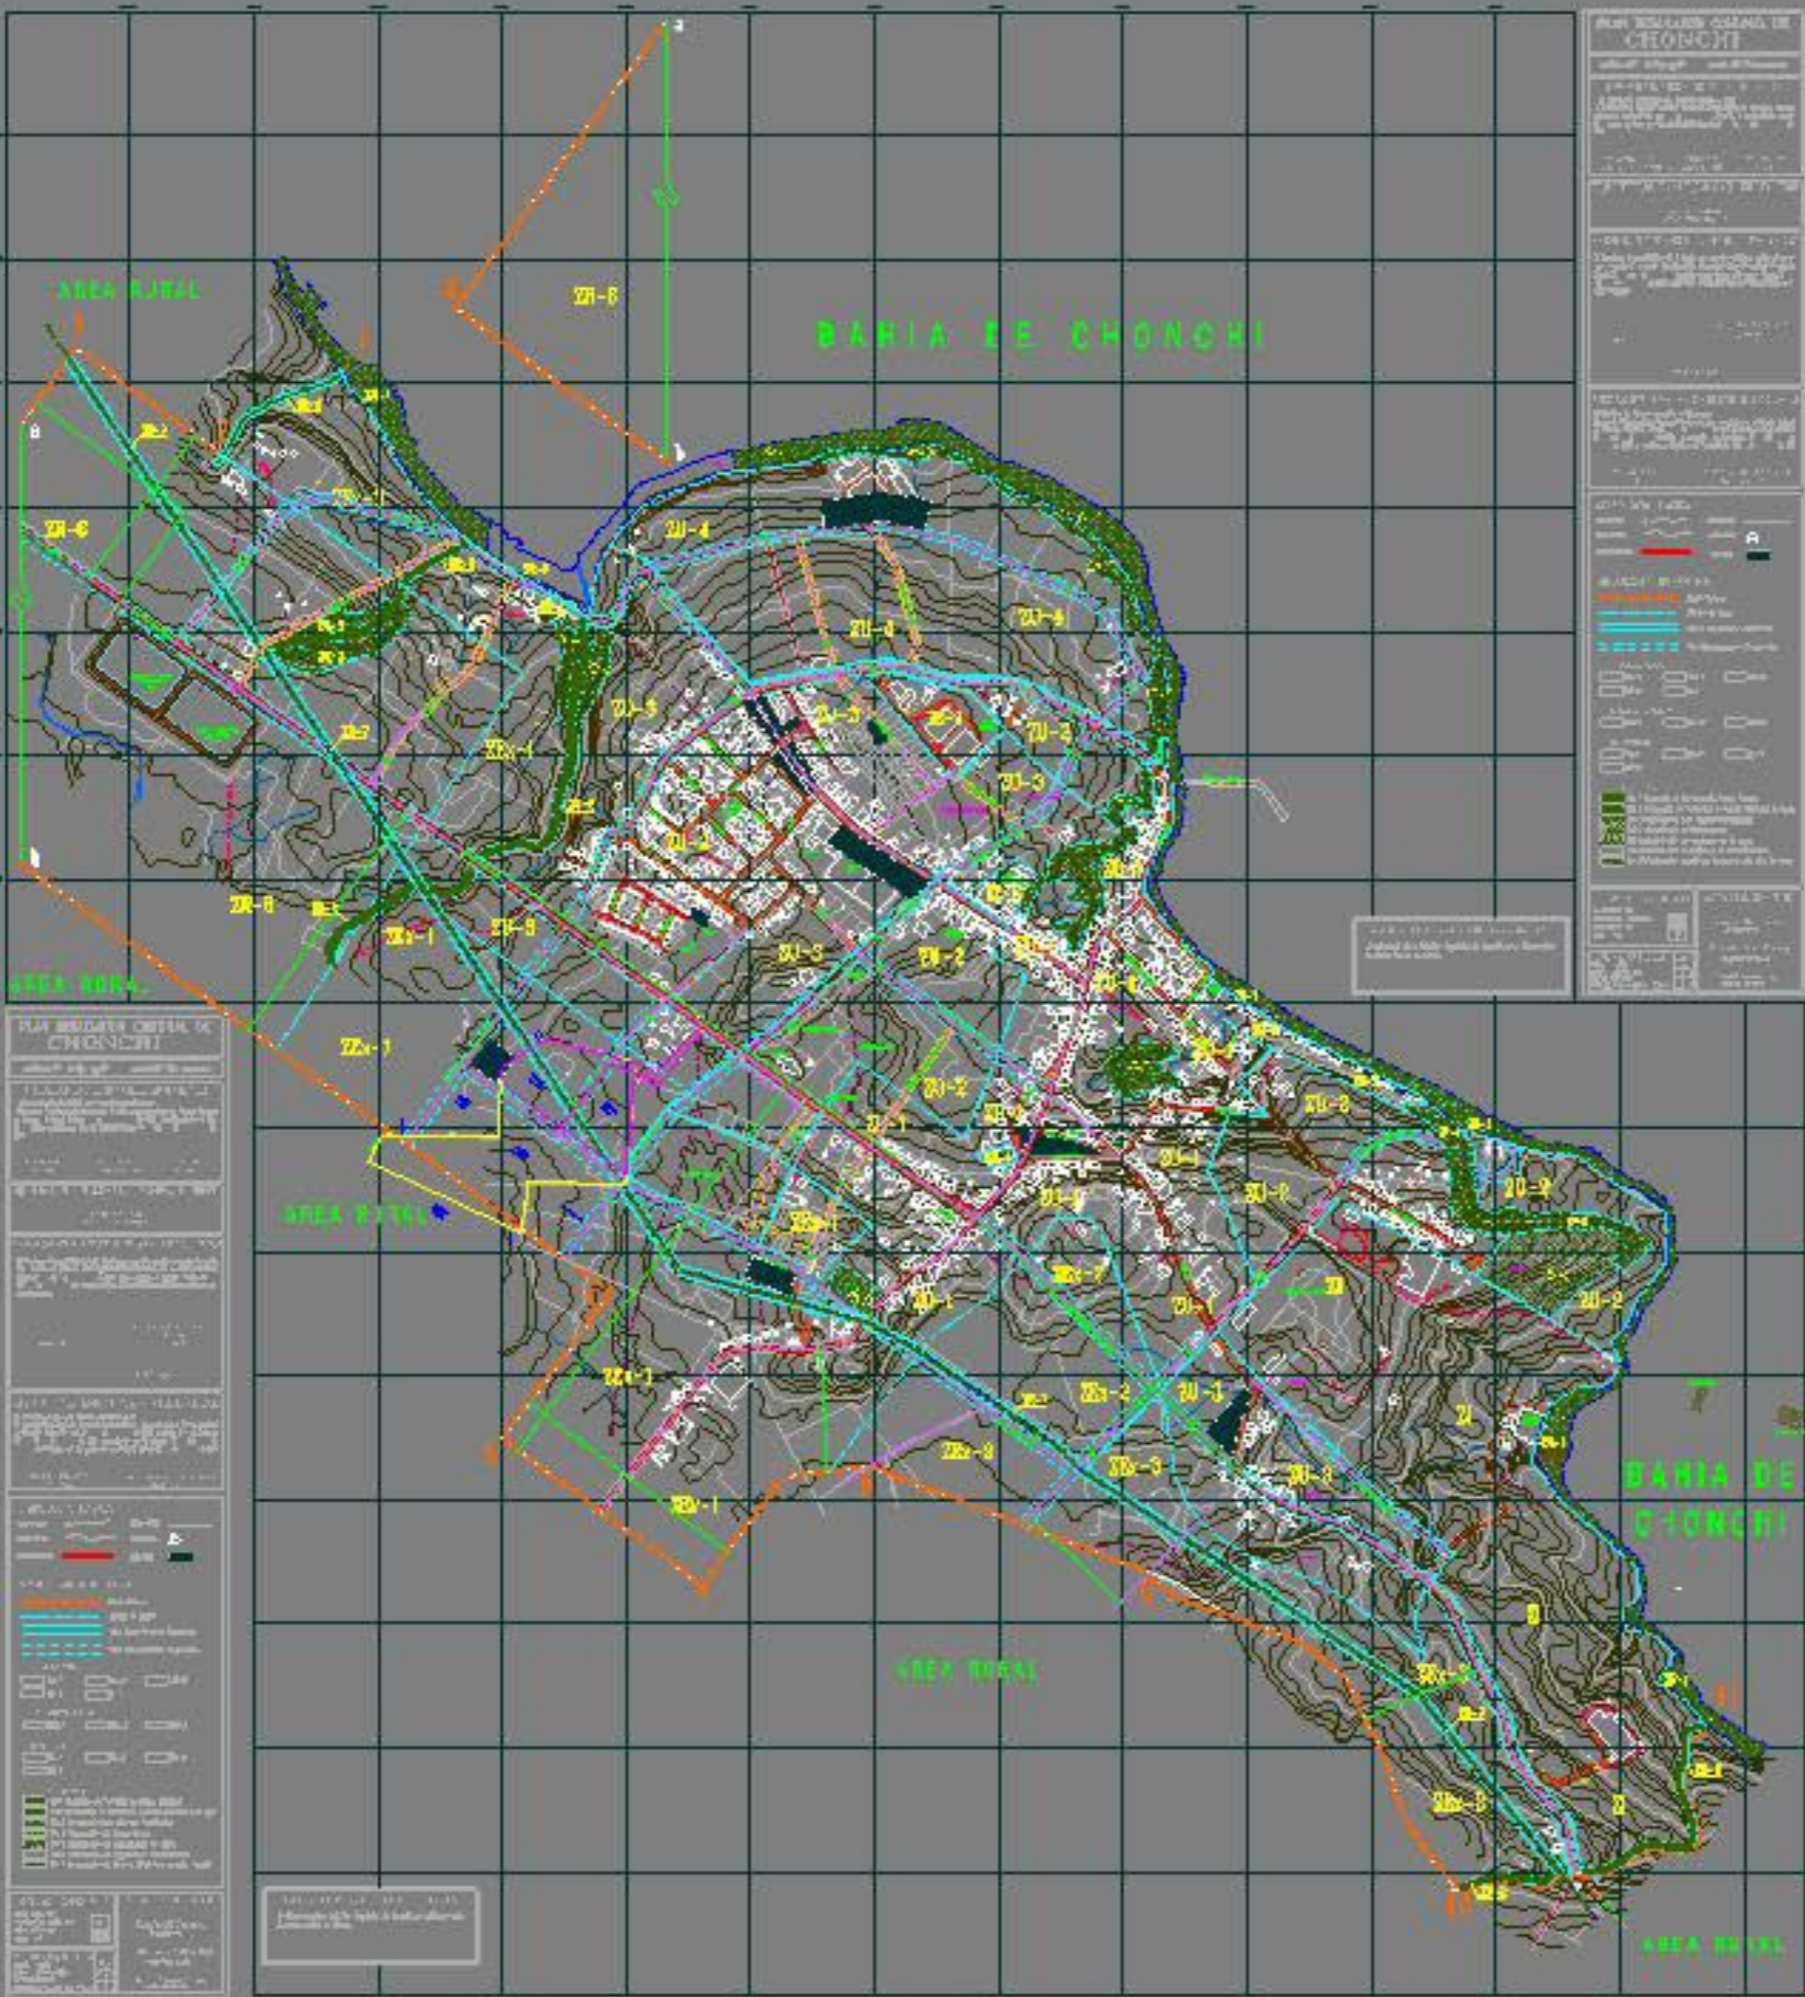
PLAN REGULADOR COMUNAL DE
CHONCHI

BAHIA DE CHONCHI

AREA RURAL

ZR-6

ZU-4

ZU-4

ZU-4

ZU-5

ZU-3

ZU-3

ZU-3

ZR-4

ZU-2

ZU-5

ZR-6

ZR-8

ZRe-1

ZRe-1

ZU-2

ZU-6

ZU-2

ZU-1

ZU-1

ZU-8

ZU-8

ZU-9

ZU-1

ZRe-1

ZRe-7

ZU-1

ZU-2

ZRe-2

ZU-1

ZRe-3

ZU-8

ZRe-1

ZRe-1

ZRe-3

ZRe-2

ZRe-3

AREA RURAL

AREA RURAL

AREA RURAL

AREA RURAL

BAHIA DE
CHONCHI

PLAN REGULADOR COMUNAL DE
CHONCHI

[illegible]